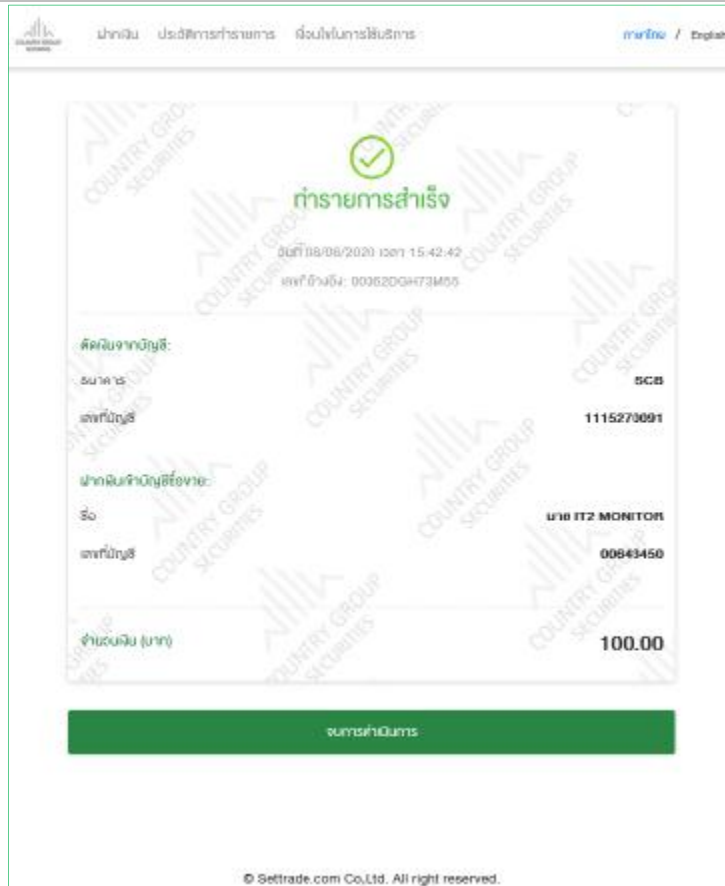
ฝากเงิน ประวัติการทำรายการ เงื่อนไขในการใช้บริการ

ภาษาไทย / English

ทำรายการสำเร็จ

วันที่ 08/06/2020 เวลา 15:42:42

เลขที่อ้างอิง: 00362DGH73M55

ตัดเงินจากบัญชี:

ธนาคาร SCB

เลขที่บัญชี 1115270091

ฝากเงินเข้าบัญชีซื้อขาย:

ชื่อ นาย IT2 MONITOR

เลขที่บัญชี 00843450

จำนวนเงิน (บาท) 100.00

จบการดำเนินการ

© Settrade.com Co,Ltd. All right reserved.